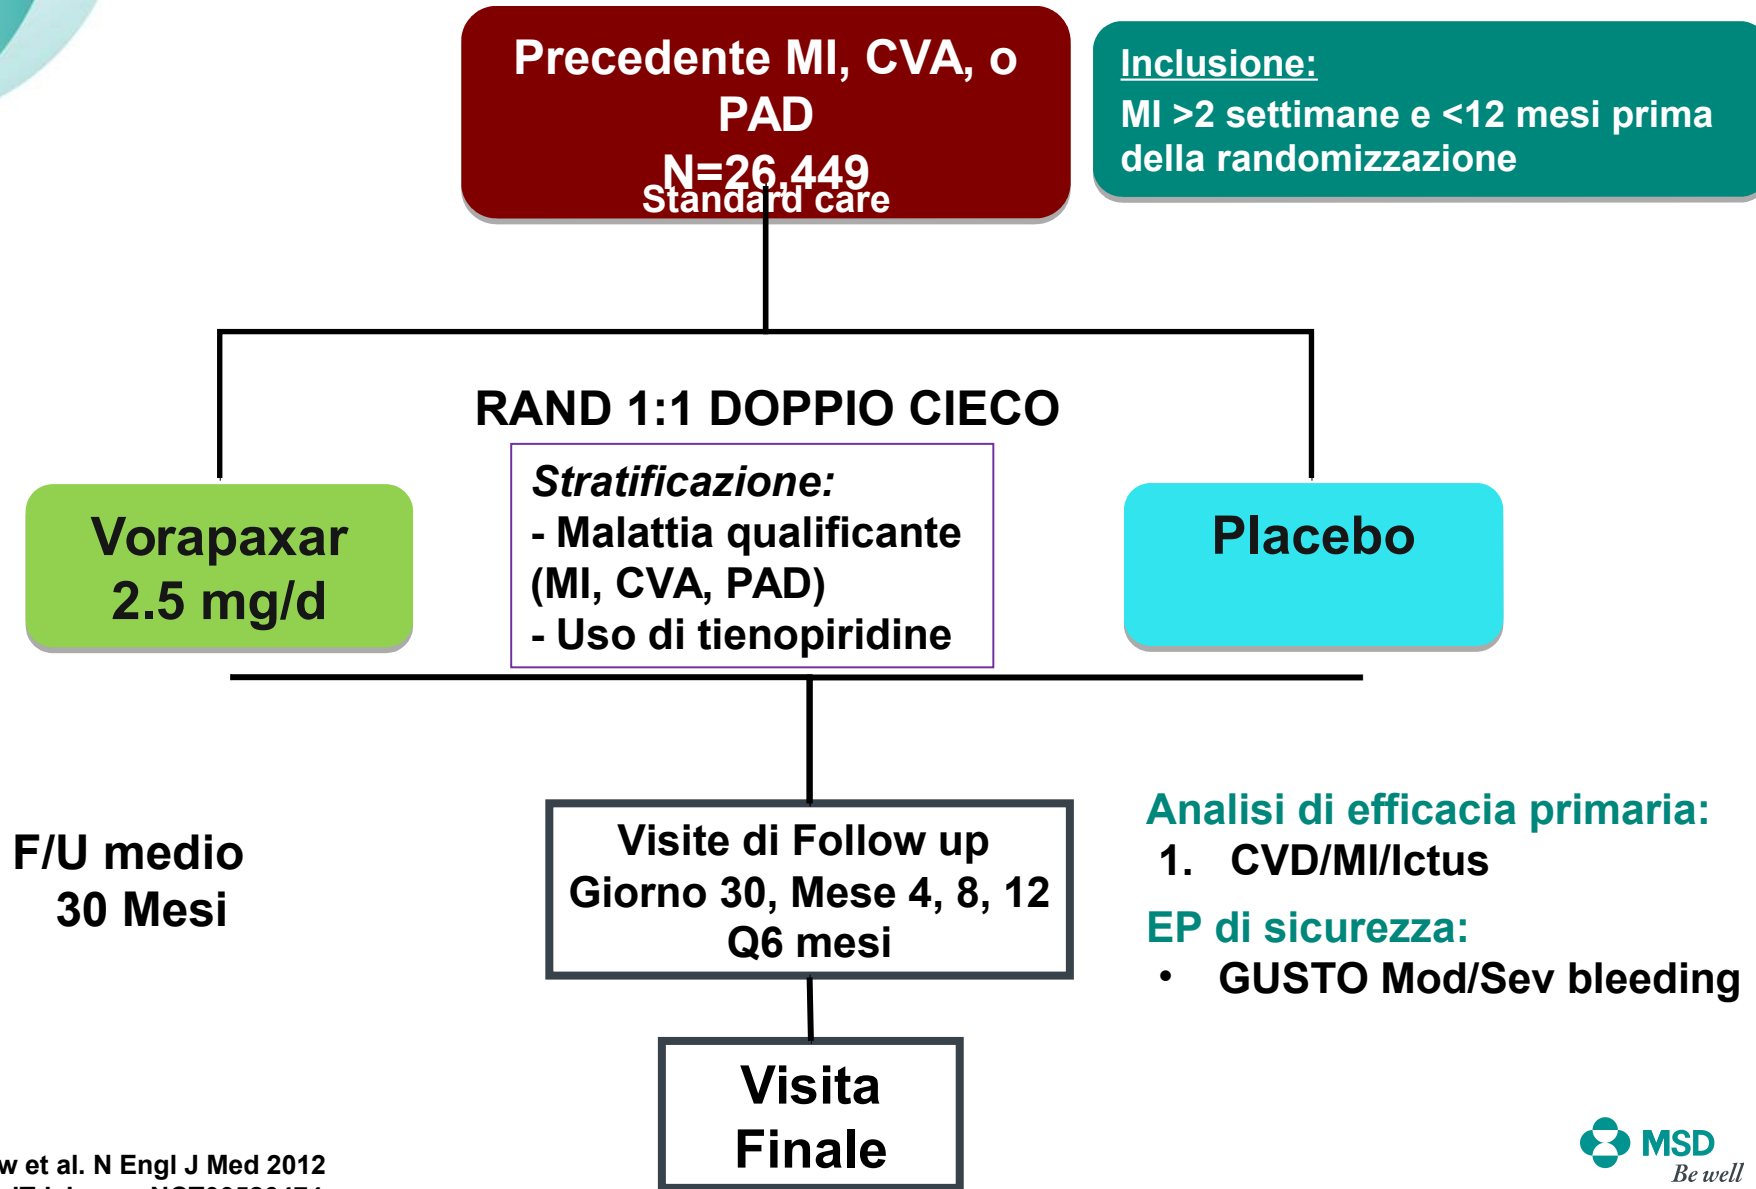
Precedente MI, CVA, o PAD
N=26,449
Standard care

Inclusione:
MI >2 settimane e <12 mesi prima della randomizzazione

RAND 1:1 DOPPIO CIECO

Vorapaxar
2.5 mg/d

Stratificazione:
- Malattia qualificante (MI, CVA, PAD)
- Uso di tienopiridine

Placebo

F/U medio
30 Mesi

Visite di Follow up
Giorno 30, Mese 4, 8, 12
Q6 mesi

Analisi di efficacia primaria:
1. CVD/MI/Ictus
EP di sicurezza:
• GUSTO Mod/Sev bleeding

Visita
Finale

w et al. N Engl J Med 2012
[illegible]

MSD
Be well